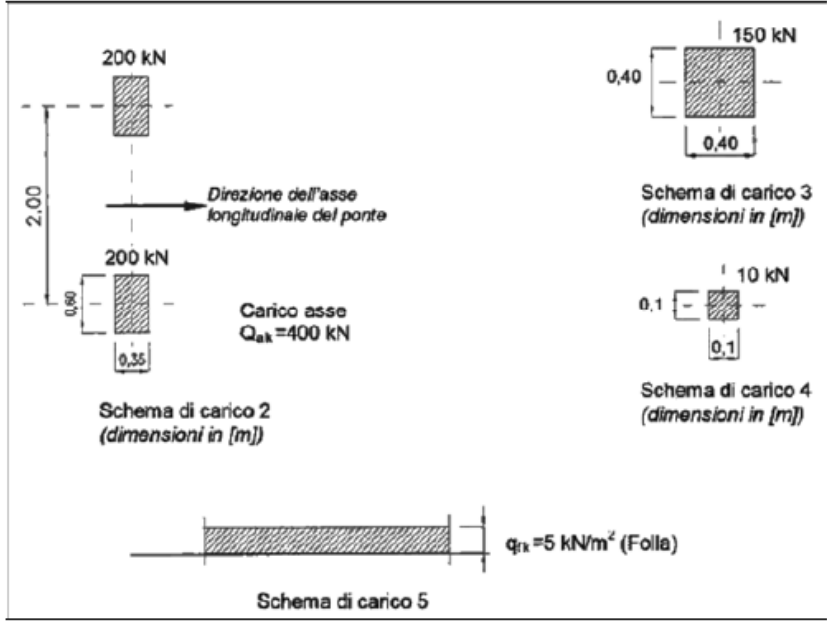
200 kN

2,00

Direzione dell'asse longitudinale del ponte

200 kN

0,60

0,35

Carico asse $Q_{ak}$=400 kN

Schema di carico 2
(dimensioni in [m])

150 kN

0,40

0,40

Schema di carico 3
(dimensioni in [m])

10 kN

0,1

0,1

Schema di carico 4
(dimensioni in [m])

$q_{fk}$=5 kN/m$^2$ (Folla)

Schema di carico 5